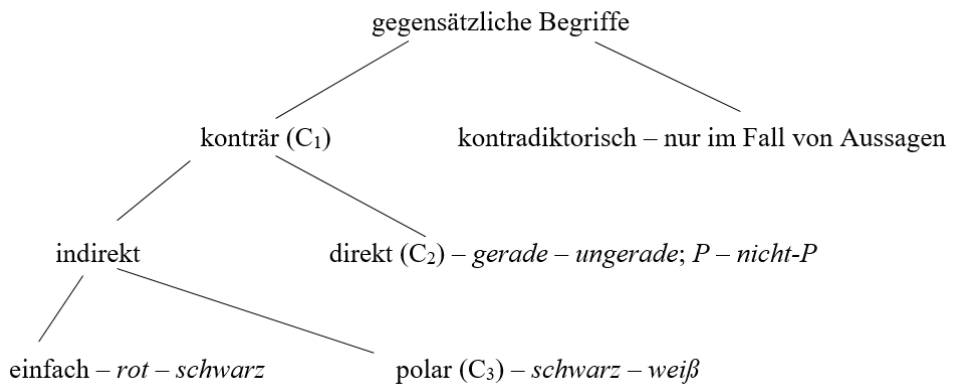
gegensätzliche Begriffe

konträr ($C_1$)

kontradiktorisch – nur im Fall von Aussagen

indirekt

direkt ($C_2$) – *gerade* – *ungerade*; *P* – *nicht-P*

einfach – *rot* – *schwarz*

polar ($C_3$) – *schwarz* – *weiß*